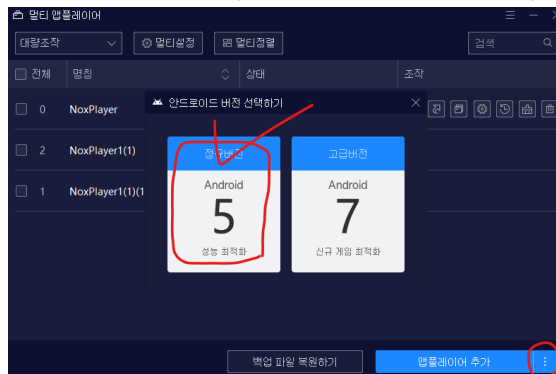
멀티 앱플레이어

대량조작
멀티설정
멀티정렬
검색

전체
명칭
상태
조작

0
NoxPlayer

2
NoxPlayer1(1)

1
NoxPlayer1(1)(1

안드로이드 버전 선택하기

정규버전
Android
5
성능 최적화

고급버전
Android
7
신규 게임 최적화

백업 파일 복원하기
앱플레이어 추가